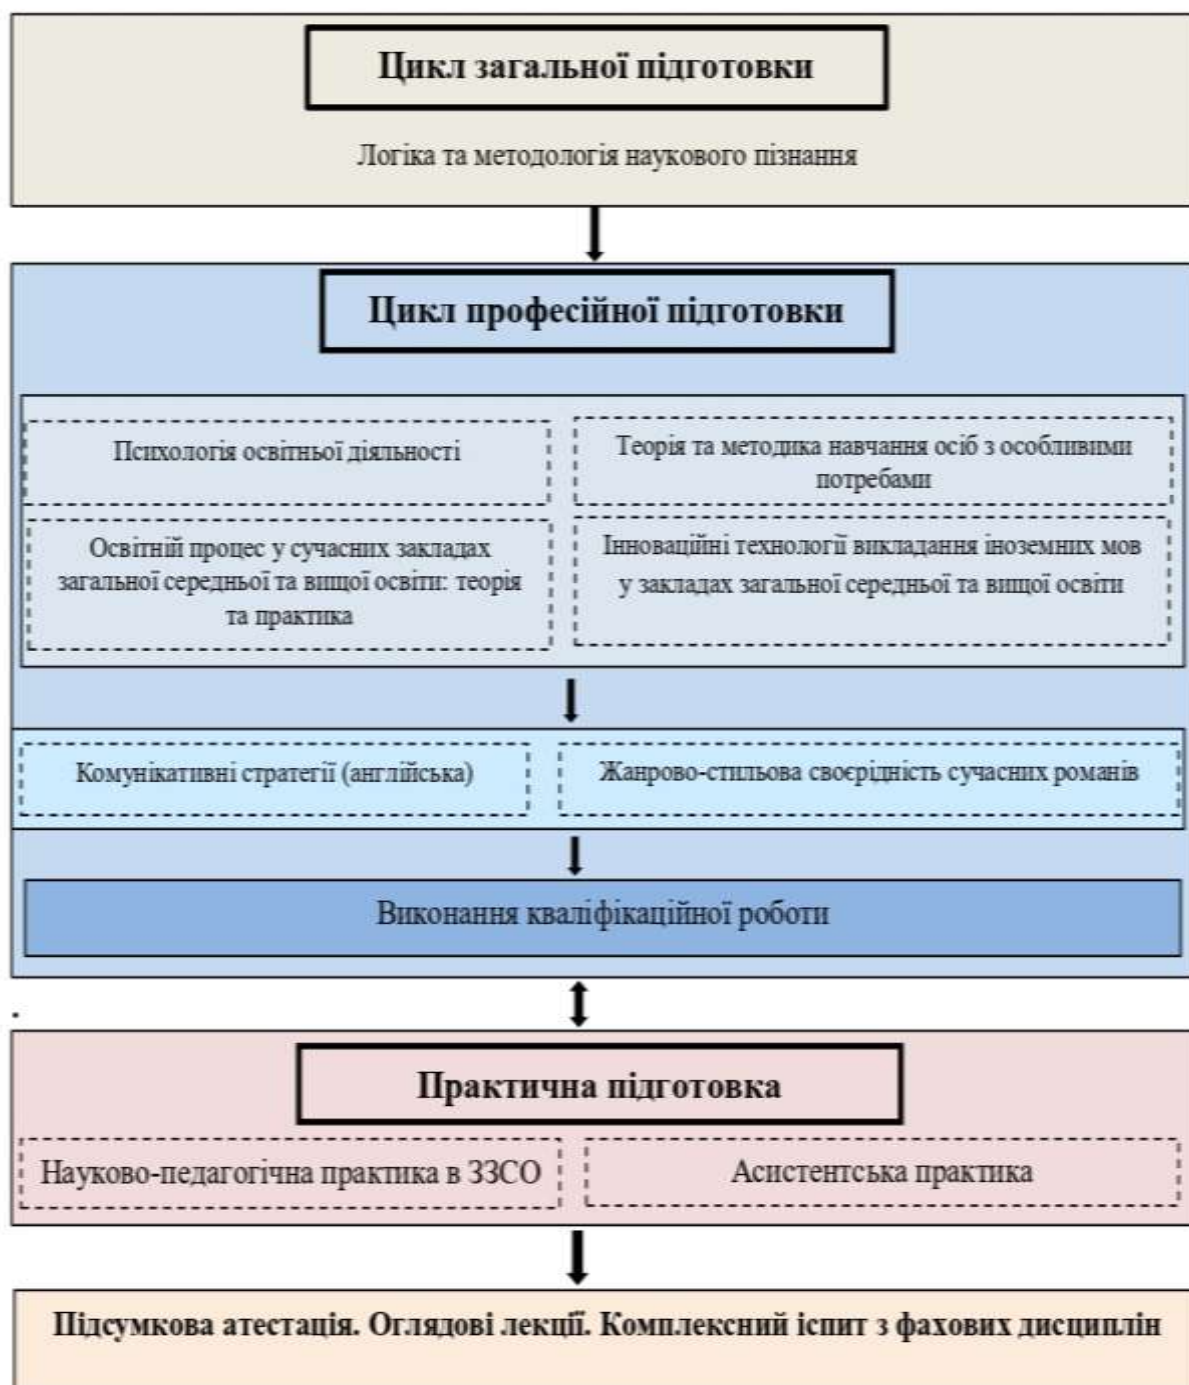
Цикл загальної підготовки

Логіка та методологія наукового пізнання

Цикл професійної підготовки

Психологія освітньої діяльності

Теорія та методика навчання осіб з особливими потребами

Освітній процес у сучасних закладах загальної середньої та вищої освіти: теорія та практика

Інноваційні технології викладання іноземних мов у закладах загальної середньої та вищої освіти

Комунікативні стратегії (англійська)

Жанрово-стильова своєрідність сучасних романів

Виконання кваліфікаційної роботи

Практична підготовка

Науково-педагогічна практика в ЗЗСО

Асистентська практика

Підсумкова атестація. Оглядові лекції. Комплексний іспит з фахових дисциплін